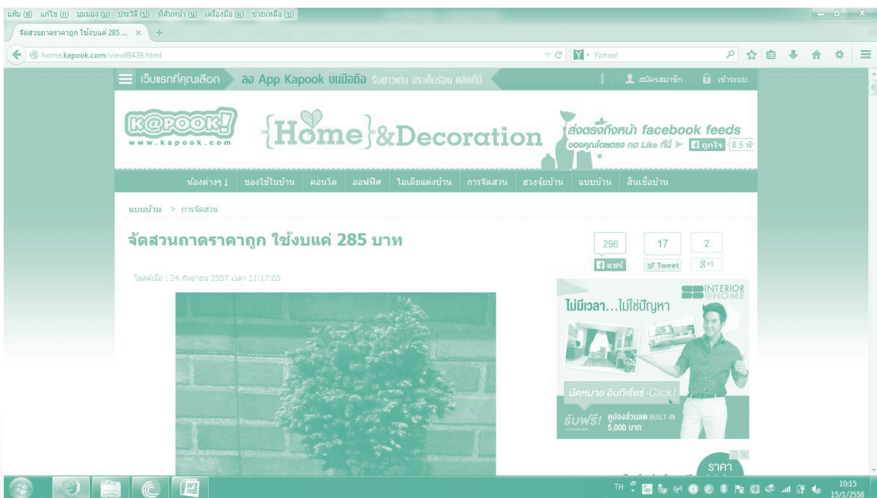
แฟ้ม (F) แก้ไข (E) มุมมอง (V) ประวัติ (S) ที่คั่นหน้า (B) เครื่องมือ (T) ช่วยเหลือ (H)

จัดสวนถาดราคาถูก ใช้งบแค่ 285 ...

home.kapook.com/view89438.html

Yahoo!

เว็บแรกที่คุณเลือก ลง App Kapook บนมือถือ รับข่าวเด่น ประเด็นร้อน คลิกเลย!

สมัครสมาชิก เข้าระบบ

K@POOK! www.kapook.com

{Home}&Decoration

ส่งตรงถึงหน้า facebook feeds ของคุณโดยแค่ กด Like ที่นี่ ถูกใจ 8.5 พัน

ห้องต่างๆ ของใช้ในบ้าน คอนโด ออฟฟิศ ไอเดียแต่งบ้าน การจัดสวน ฮวงจุ้ยบ้าน แบบบ้าน สินเชื่อบ้าน

แบบบ้าน > การจัดสวน

จัดสวนถาดราคาถูก ใช้งบแค่ 285 บาท

296 แชร์ 17 Tweet 2 g+1

โพสต์เมื่อ : 24 กันยายน 2557 เวลา 11:17:65

INTERIOR HOME

ไม่มีเวลา...ไม่ใช่ปัญหา

นัดหมาย อินทีเรียร์ Click!

รับฟรี! คูปองส่วนลด BUILT-IN 5,000 บาท

ราคา

TH 10:15 15/1/2558